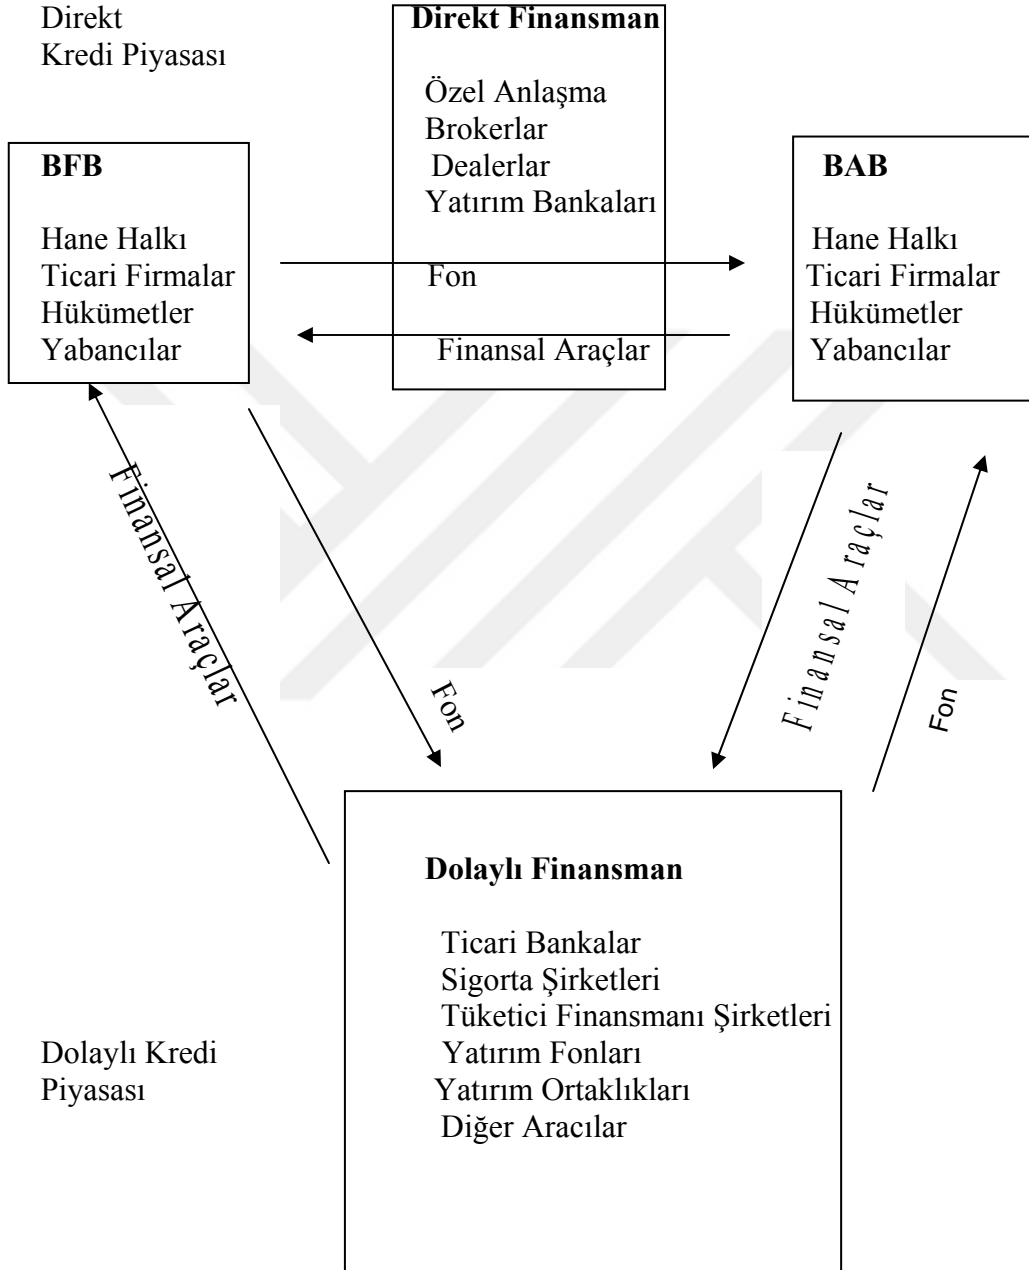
Direkt
Kredi Piyasası

**Direkt Finansman**

Özel Anlaşma
Brokerlar
Dealerlar
Yatırım Bankaları

**BFB**

Hane Halkı
Ticari Firmalar
Hükümetler
Yabancılar

Fon

Finansal Araçlar

**BAB**

Hane Halkı
Ticari Firmalar
Hükümetler
Yabancılar

Finansal Araçlar

Fon

Finansal Araçlar

Fon

**Dolaylı Finansman**

Ticari Bankalar
Sigorta Şirketleri
Tüketici Finansmanı Şirketleri
Yatırım Fonları
Yatırım Ortaklıkları
Diğer Aracılar

Dolaylı Kredi
Piyasası